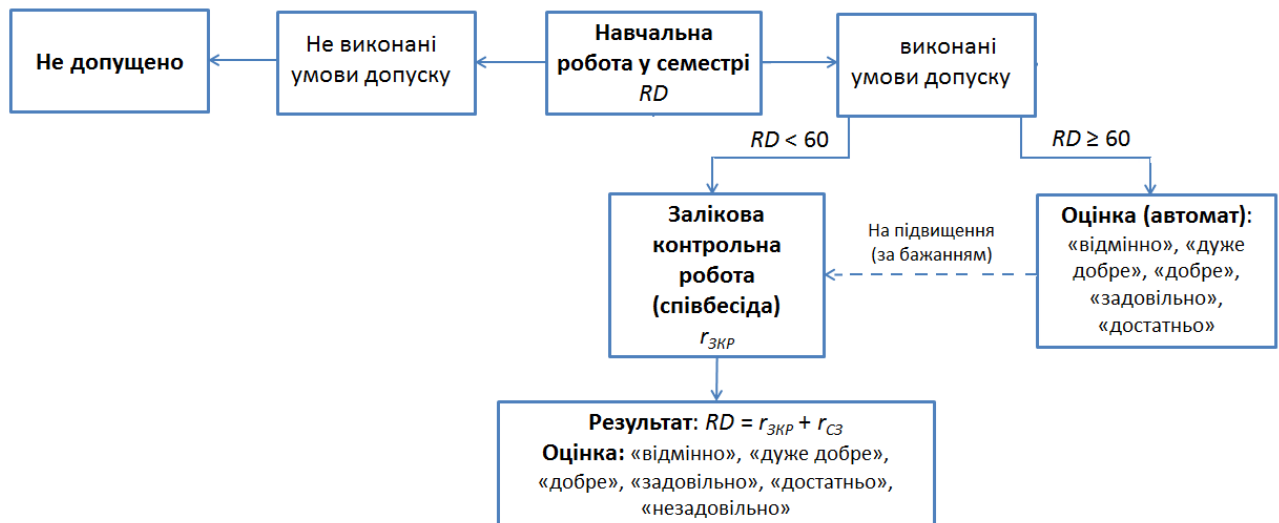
Не допущено

Не виконані умови допуску

Навчальна робота у семестрі $RD$

виконані умови допуску

$RD < 60$

$RD \geq 60$

Залікова контрольна робота (співбесіда) $r_{ЗКР}$

На підвищення (за бажанням)

Оцінка (автомат): «відмінно», «дуже добре», «добре», «задовільно», «достатньо»

Результат: $RD = r_{ЗКР} + r_{СЗ}$
Оцінка: «відмінно», «дуже добре», «добре», «задовільно», «достатньо», «незадовільно»